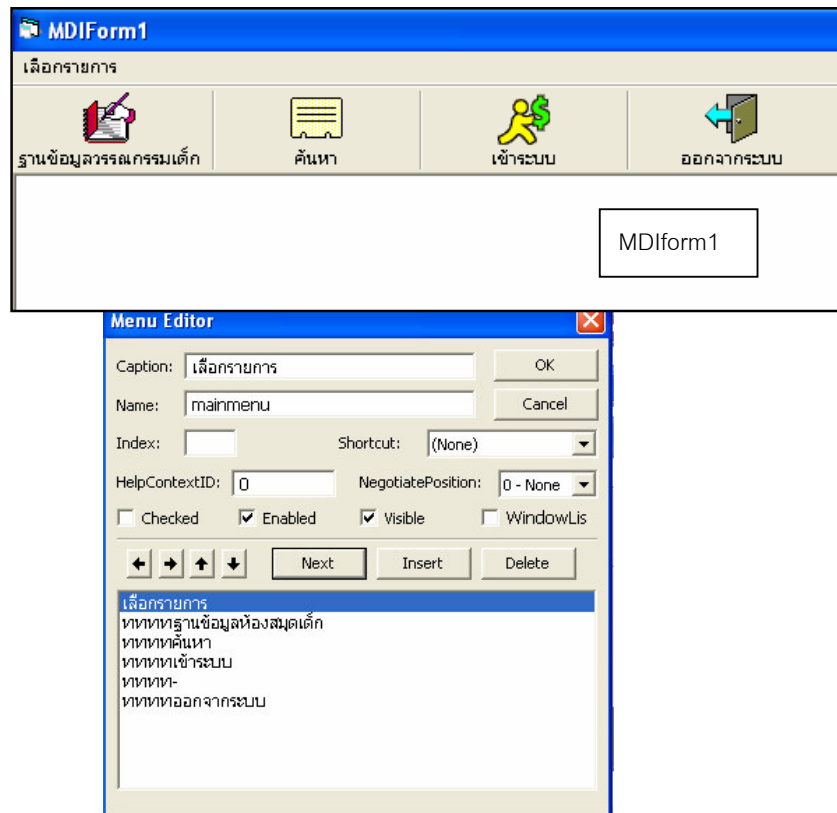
MDIForm1

เลือกรายการ

ฐานข้อมูลวรรณกรรมเด็ก

ค้นหา

เข้าระบบ

ออกจากระบบ

MDIform1

Menu Editor

Caption: เลือกรายการ

OK

Name: mainmenu

Cancel

Index:

Shortcut: (None)

HelpContextID: 0

NegotiatePosition: 0 - None

Checked

Enabled

Visible

WindowLis

Next

Insert

Delete

เลือกรายการ
ททททฐานข้อมูลห้องสมุดเด็ก
ททททค้นหา
ททททเข้าระบบ
ททททท-
ททททออกจากระบบ